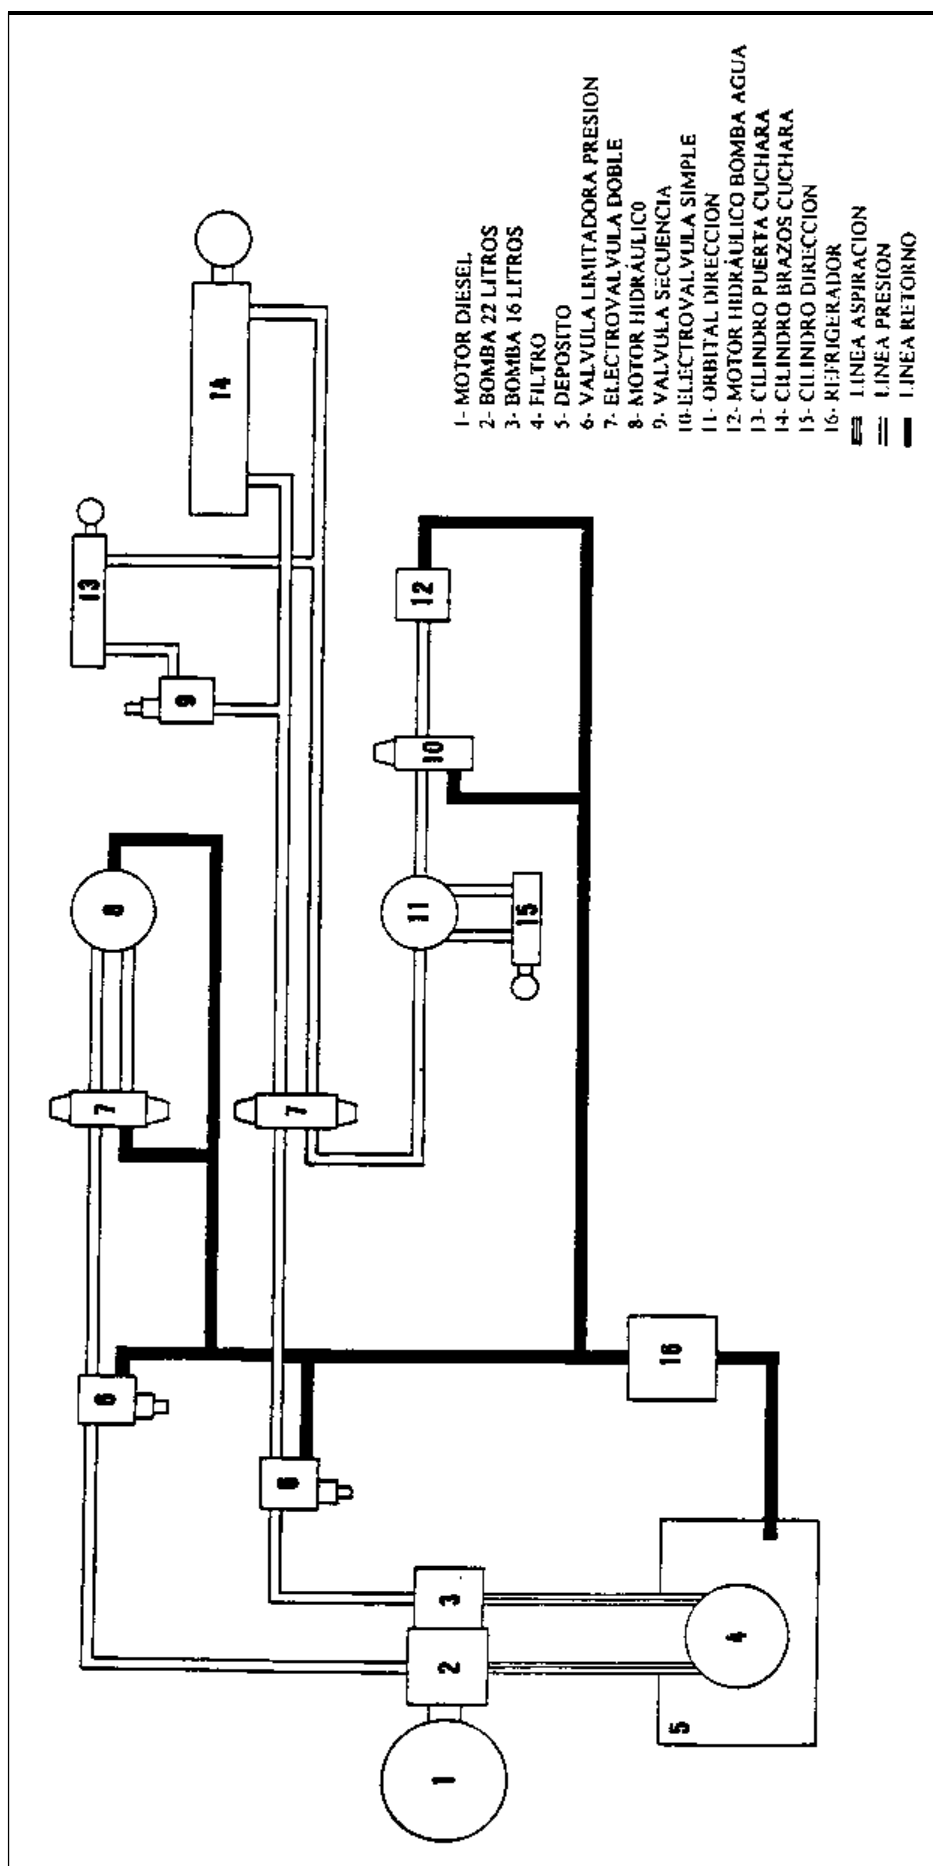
1- MOTOR DIESEL
2- BOMBA 22 LITROS
3- BOMBA 16 LITROS
4- FILTRO
5- DEPOSITO
6- VALVULA LIMITADORA PRESION
7- ELECTROVALVULA DOBLE
8- MOTOR HIDRÁULICO
9- VALVULA SECUENCIA
10- ELECTROVALVULA SIMPLE
11- ORBITAL DIRECCION
12- MOTOR HIDRÁULICO BOMBA AGUA
13- CILINDRO PUERTA CUCHARA
14- CILINDRO BRAZOS CUCHARA
15- CILINDRO DIRECCION
16- REFRIGERADOR
LINEA ASPIRACION
LINEA PRESION
LINEA RETORNO

14
13
9
12
10
8
11
15
7
7
6
6
16
3
2
4
1
5